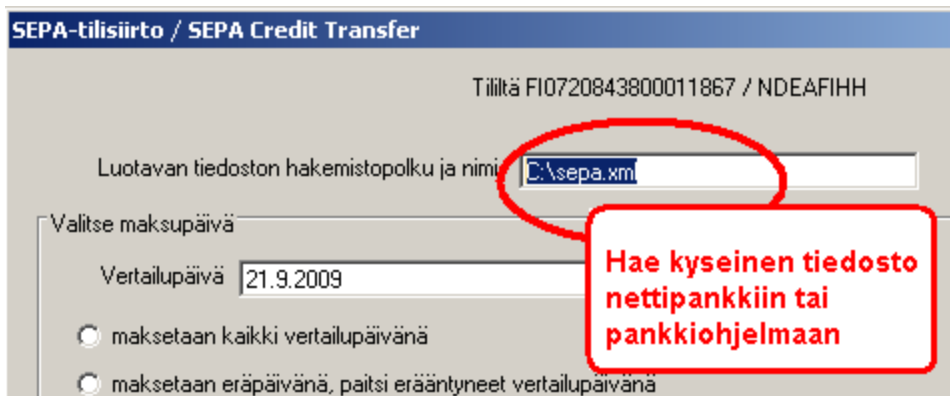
SEPA-tilisiirto / SEPA Credit Transfer

Tililtä FI0720843800011867 / NDEAFIHH

Luotavan tiedoston hakemistopolku ja nimi C:\sepa.xml

Valitse maksupäivä

Vertailupäivä 21.9.2009

maksetaan kaikki vertailupäivänä

maksetaan eräpäivänä, paitsi erääntyneet vertailupäivänä

Hae kyseinen tiedosto nettipankkiin tai pankkiohjelmaan